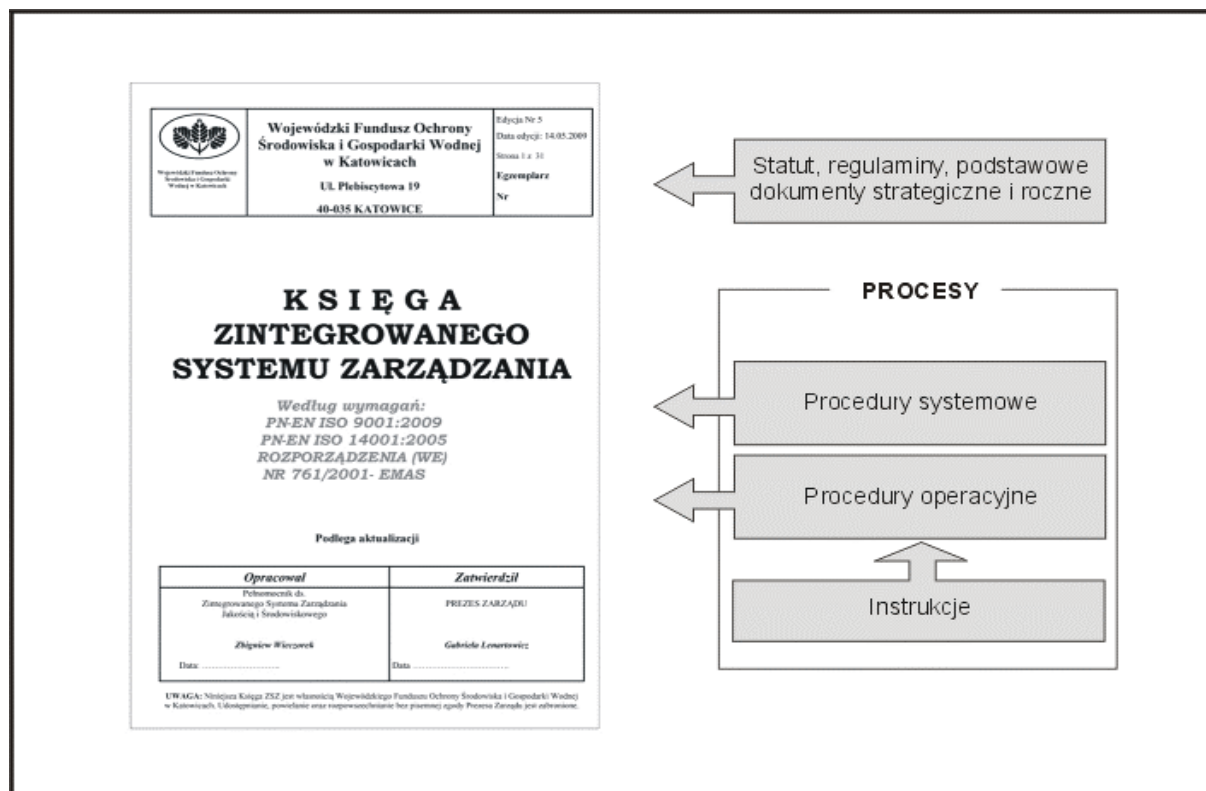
Wojewódzki Fundusz Ochrony Środowiska i Gospodarki Wodnej w Katowicach

Wojewódzki Fundusz Ochrony Środowiska i Gospodarki Wodnej w Katowicach

Ul. Plebiscytowa 19

40-035 KATOWICE

Edycja Nr 5
Data edycji: 14.05.2009
Strona 1 z 31
Egzemplarz
Nr

KSIĘGA
ZINTEGROWANEGO SYSTEMU ZARZĄDZANIA

Według wymagań:
PN-EN ISO 9001:2009
PN-EN ISO 14001:2005
ROZPORZĄDZENIA (WE)
NR 761/2001- EMAS

Podlega aktualizacji

| Opracował | Zatwierdził |
|---|---|
| Pełnomocnik ds. Zintegrowanego Systemu Zarządzania Jakością i Środowiskowego | PREZES ZARZĄDU |
| Zbigniew Wieczorek | Gabriela Lenartowicz |
| Data: ........................ | Data: ........................ |

UWAGA: Niniejsza Księga ZSZ jest własnością Wojewódzkiego Funduszu Ochrony Środowiska i Gospodarki Wodnej w Katowicach. Udostępnianie, powielanie oraz rozpowszechnianie bez pisemnej zgody Prezesa Zarządu jest zabronione.

Statut, regulaminy, podstawowe dokumenty strategiczne i roczne

PROCESY

Procedury systemowe

Procedury operacyjne

Instrukcje